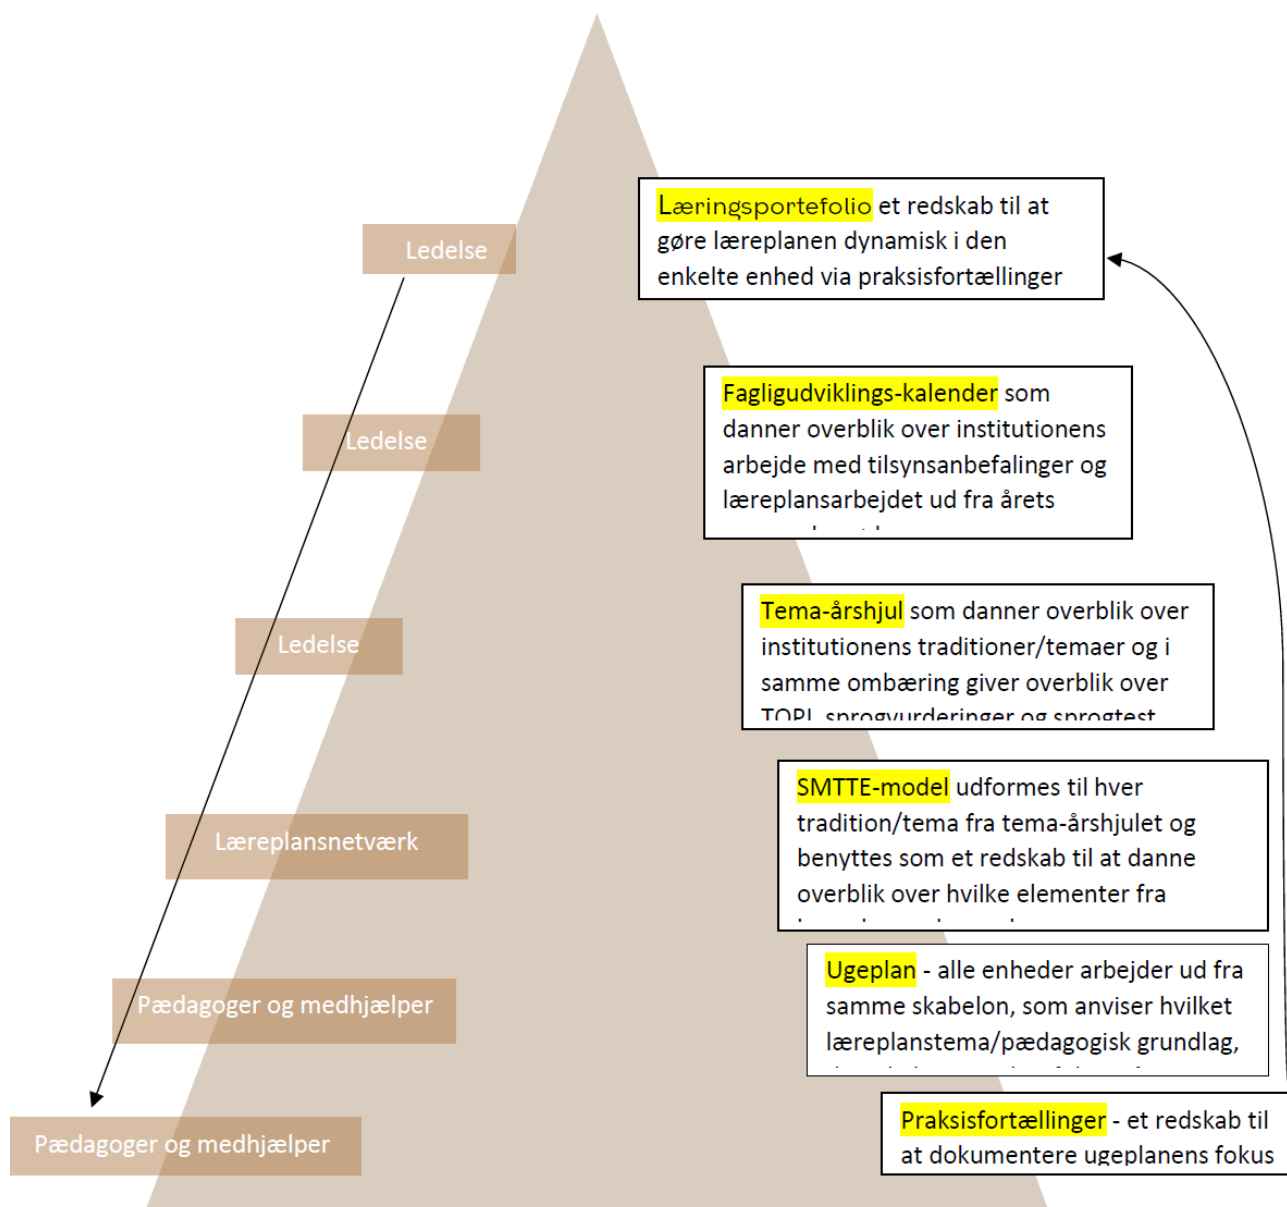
Ledelse

Ledelse

Ledelse

Læreplansnetværk

Pædagoger og medhjælper

Pædagoger og medhjælper

Læringsportefolio et redskab til at gøre læreplanen dynamisk i den enkelte enhed via praksisfortællinger

Fagligudviklings-kalender som danner overblik over institutionens arbejde med tilsynsanbefalinger og læreplansarbejdet ud fra årets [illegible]

Tema-årshjul som danner overblik over institutionens traditioner/temaer og i samme ombæring giver overblik over TOPI sprogvurderinger og sprogtest

SMTTE-model udformes til hver tradition/tema fra tema-årshjulet og benyttes som et redskab til at danne overblik over hvilke elementer fra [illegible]

Ugeplan - alle enheder arbejder ud fra samme skabelon, som anviser hvilket læreplanstema/pædagogisk grundlag, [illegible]

Praksisfortællinger - et redskab til at dokumentere ugeplanens fokus